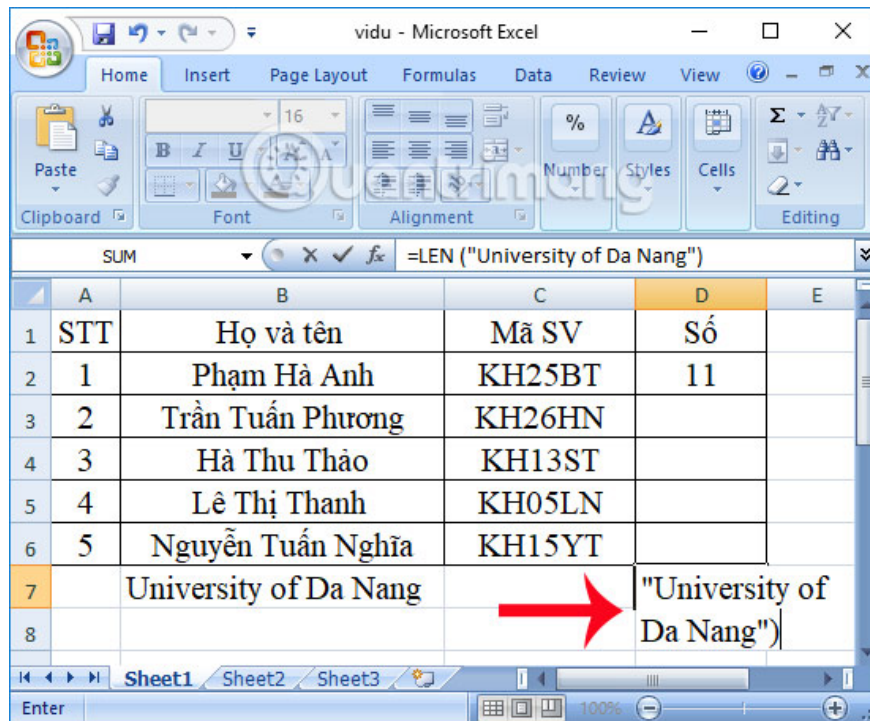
vidu - Microsoft Excel

Home Insert Page Layout Formulas Data Review View

Paste
Clipboard
16
B I U A
Font
Alignment
%
Number
Styles
Cells
Σ
Editing

SUM
=LEN ("University of Da Nang")

| | A | B | C | D | E |
|---|---|---|---|---|---|
| 1 | STT | Họ và tên | Mã SV | Số | |
| 2 | 1 | Phạm Hà Anh | KH25BT | 11 | |
| 3 | 2 | Trần Tuấn Phương | KH26HN | | |
| 4 | 3 | Hà Thu Thảo | KH13ST | | |
| 5 | 4 | Lê Thị Thanh | KH05LN | | |
| 6 | 5 | Nguyễn Tuấn Nghĩa | KH15YT | | |
| 7 | | University of Da Nang | | "University of | |
| 8 | | | | Da Nang") | |

Sheet1 Sheet2 Sheet3

Enter
100%